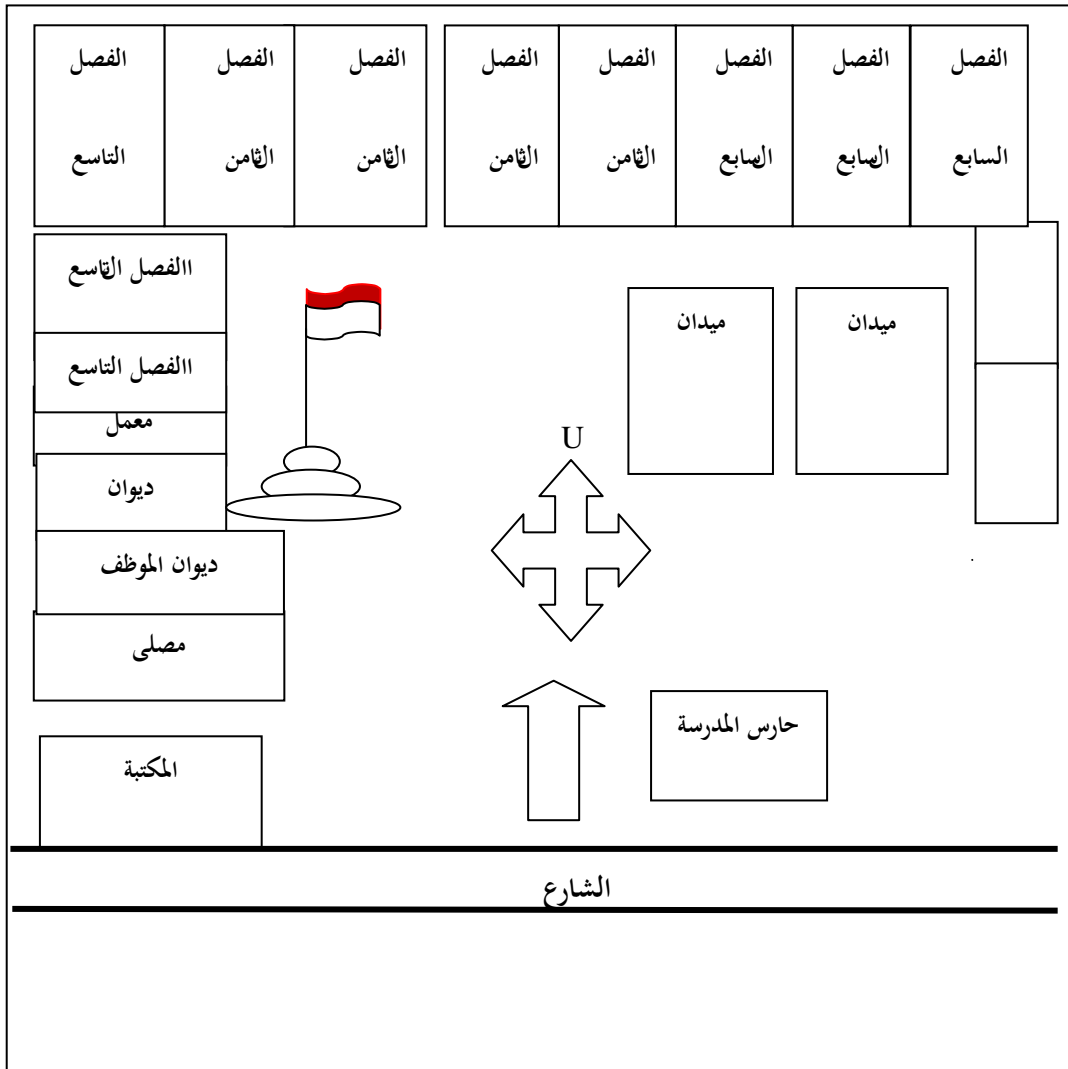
الفصل السابع

الفصل السابع

الفصل السابع

الفصل الثامن

الفصل الثامن

الفصل الثامن

الفصل الثامن

الفصل التاسع

االفصل التاسع

االفصل التاسع

معمل

ديوان

ديوان الموظف

مصلى

المكتبة

ميدان

ميدان

U

حارس المدرسة

الشارع